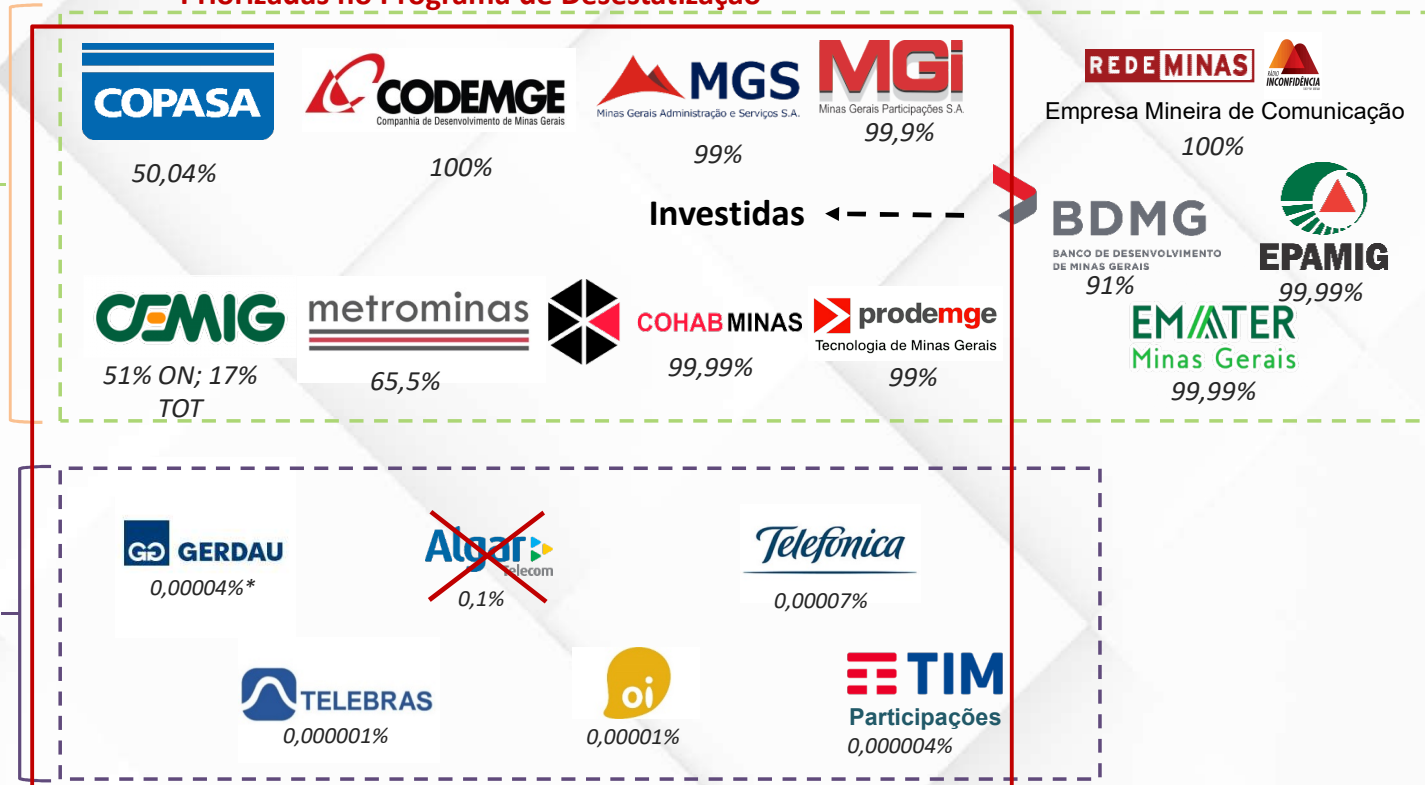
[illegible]

COPASA
50,04%

CODEMGE
Companhia de Desenvolvimento de Minas Gerais
100%

MGS
Minas Gerais Administração e Serviços S.A.
99%

MGi
Minas Gerais Participações S.A.
99,9%

REDE MINAS
RÁDIO INCONFIDÊNCIA
Empresa Mineira de Comunicação
100%

Investidas

BDMG
BANCO DE DESENVOLVIMENTO DE MINAS GERAIS
91%

EPAMIG
99,99%

CEMIG
51% ON; 17% TOT

metrominas
65,5%

COHAB MINAS
99,99%

prodemge
Tecnologia de Minas Gerais
99%

EMATER
Minas Gerais
99,99%

GERDAU
0,00004%*

Algar Telecom
0,1%

Telefonica
0,00007%

TELEBRAS
0,000001%

oi
0,00001%

TIM
Participações
0,000004%